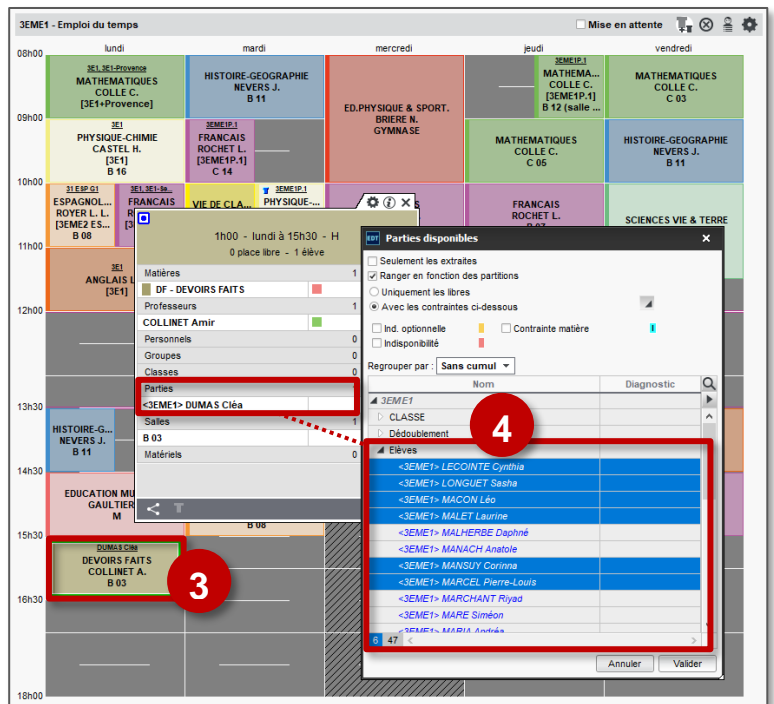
3EME1 - Emploi du temps

Mise en attente

lundi | mardi | mercredi | jeudi | vendredi

08h00
09h00
10h00
11h00
12h00
13h30
14h30
15h30
16h30
18h00

3E1, 3E1+Provence
MATHEMATIQUES
COLLE C.
[3E1+Provence]

HISTOIRE-GEOGRAPHIE
NEVERS J.
B 11

ED.PHYSIQUE & SPORT.
BRIERE N.
GYMNASE

3EME1P.1
MATHEMA...
COLLE C.
[3EME1P.1]
B 12 (salle ...

MATHEMATIQUES
COLLE C.
C 03

3E1
PHYSIQUE-CHIMIE
CASTEL H.
[3E1]
B 16

3EME1P.1
FRANCAIS
ROCHET L.
[3EME1P.1]
C 14

MATHEMATIQUES
COLLE C.
C 05

HISTOIRE-GEOGRAPHIE
NEVERS J.
B 11

3 1 E SP G1
ESPAGNOL...
ROYER L. L.
[3EME2 ES...
B 08

3E1,3E1-Se...
FRANCAIS
R
[3

VIE DE CLA...

3EME1P.1
PHYSIQUE...

FRANCAIS
ROCHET L.

SCIENCES VIE & TERRE

3E1
ANGLAIS L
[3E1]

1h00 - lundi à 15h30 - H
0 place libre - 1 élève

Matières 1
DF - DEVOIRS FAITS
Professeurs 1
COLLINET Amir
Personnels 0
Groupes 0
Classes 0
Parties
<3EME1> DUMAS Cléa
Salles 1
B 03
Matériels 0

HISTOIRE-G
NEVERS J.
B 11

EDUCATION MU
GAULTIER
M

B 08

DUMAS Cléa
DEVOIRS FAITS
COLLINET A.
B 03

3

Parties disponibles

Seulement les extraites
Ranger en fonction des partitions
Uniquement les libres
Avec les contraintes ci-dessous
Ind. optionnelle
Contrainte matière
Indisponibilité

Regrouper par : Sans cumul

Nom | Diagnostic

3EME1
CLASSE
Dédoublement
Elèves
<3EME1> LECOINTE Cynthia
<3EME1> LONGUET Sasha
<3EME1> MACON Léo
<3EME1> MALET Laurine
<3EME1> MALHERBE Daphné
<3EME1> MANACH Anatole
<3EME1> MANSUY Corinna
<3EME1> MARCEL Pierre-Louis
<3EME1> MARCHANT Riyad
<3EME1> MARE Siméon
<3EME1> MARIA Andréa

4

6 47

Annuler
Valider